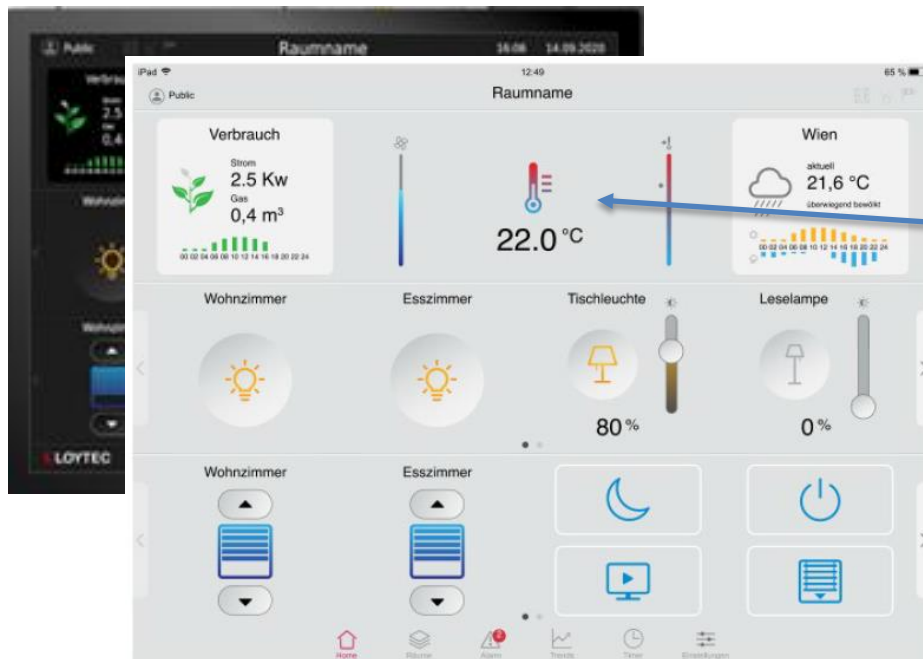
Public

Raumname

16:06 14.09.2020

Verbrauch

2.5

0,4

LOYTEC

iPad

12:49

65 %

Public

Raumname

Verbrauch

Strom

2.5 Kw

Gas

0,4 m$^3$

00 02 04 06 08 10 12 14 16 18 20 22 24

22.0 °C

Wien

aktuell

21,6 °C

überwiegend bewölkt

00 02 04 06 08 10 12 14 16 18 20 22 24

Wohnzimmer

Esszimmer

Tischleuchte

Leselampe

80 %

0 %

Wohnzimmer

Esszimmer

Home

Räume

Alarm

2

Trends

Timer

Einstellungen